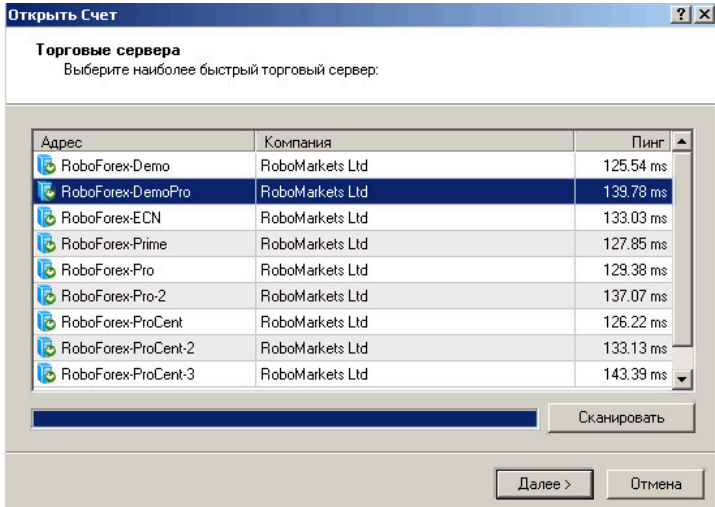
Открыть Счет

? X

Торговые сервера

Выберите наиболее быстрый торговый сервер:

| Адрес | Компания | Пинг |
|---|---|---|
| RoboForex-Demo | RoboMarkets Ltd | 125.54 ms |
| RoboForex-DemoPro | RoboMarkets Ltd | 139.78 ms |
| RoboForex-ECN | RoboMarkets Ltd | 133.03 ms |
| RoboForex-Prime | RoboMarkets Ltd | 127.85 ms |
| RoboForex-Pro | RoboMarkets Ltd | 129.38 ms |
| RoboForex-Pro-2 | RoboMarkets Ltd | 137.07 ms |
| RoboForex-ProCent | RoboMarkets Ltd | 126.22 ms |
| RoboForex-ProCent-2 | RoboMarkets Ltd | 133.13 ms |
| RoboForex-ProCent-3 | RoboMarkets Ltd | 143.39 ms |

Сканировать

Далее >

Отмена